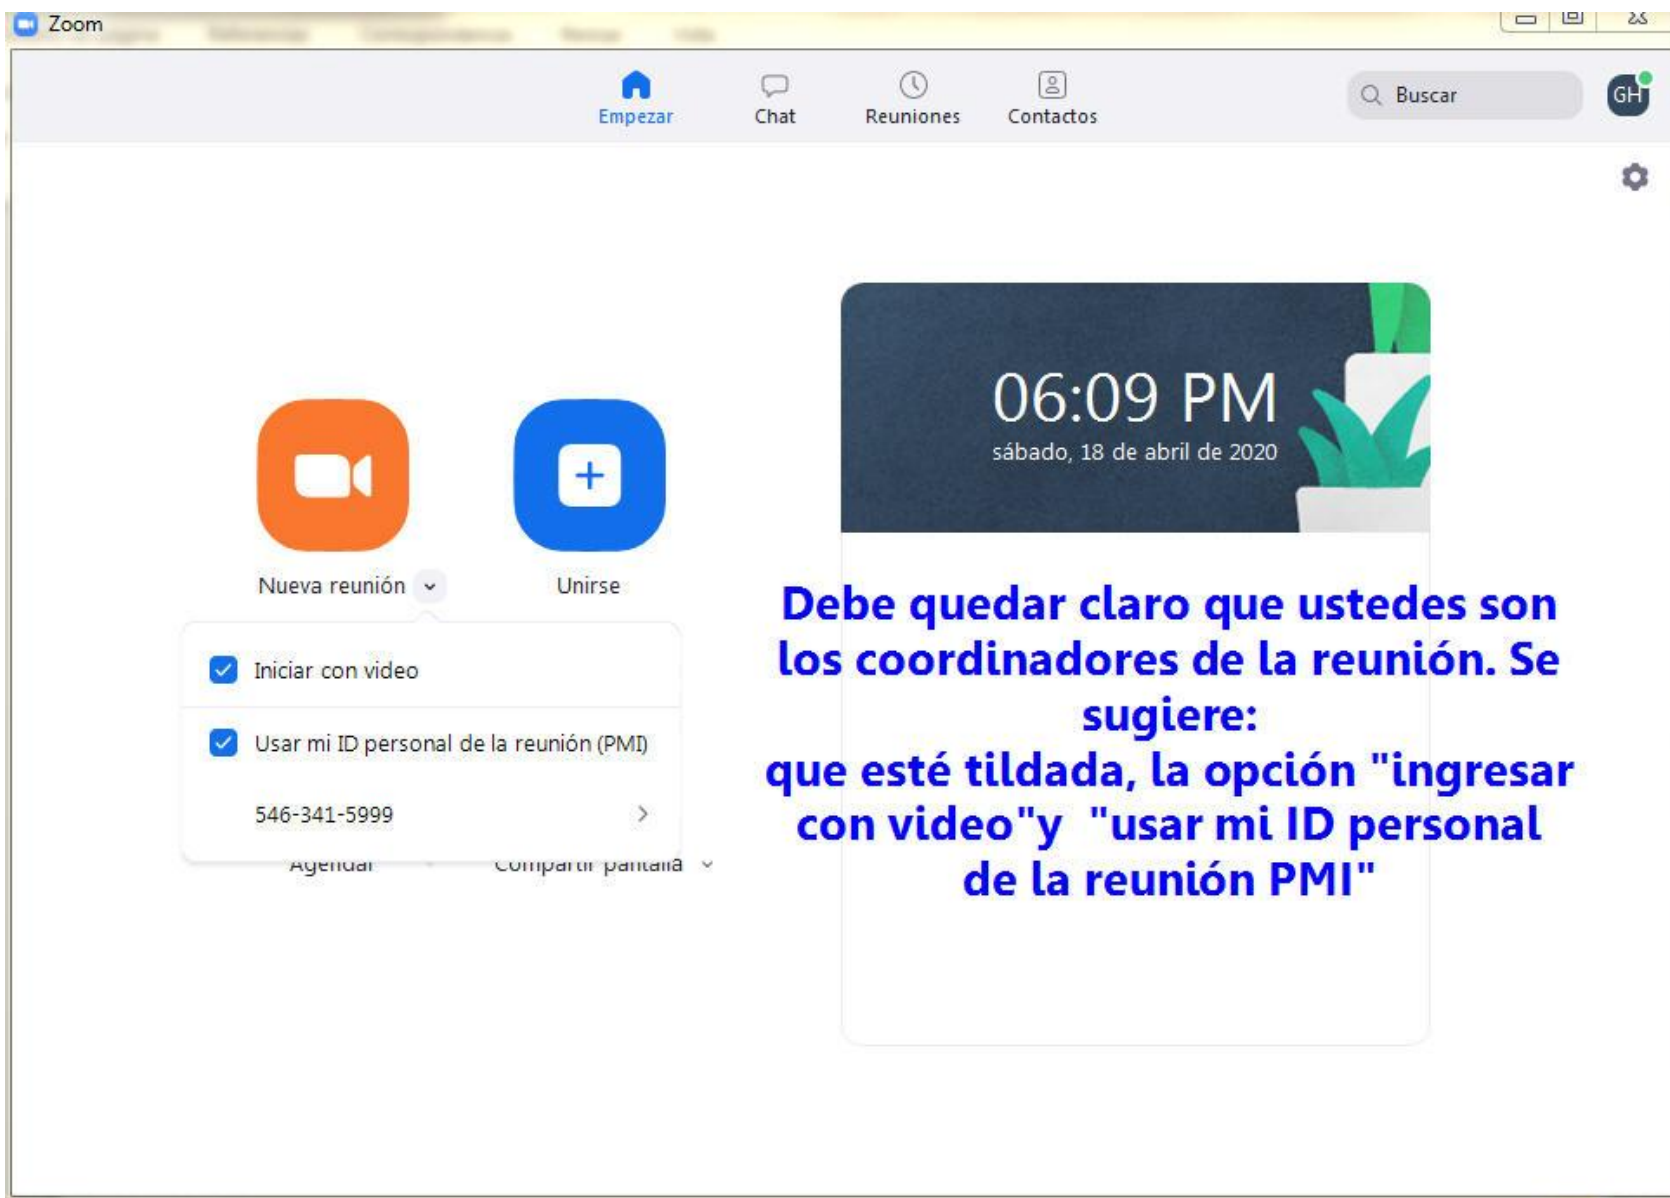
Zoom

Empezar
Chat
Reuniones
Contactos
Buscar
GH

06:09 PM
sábado, 18 de abril de 2020

Nueva reunión
Unirse

Iniciar con video
Usar mi ID personal de la reunión (PMI)
546-341-5999

Agendar
Compartir pantalla

Debe quedar claro que ustedes son los coordinadores de la reunión. Se sugiere:
que esté tildada, la opción "ingresar con video"y "usar mi ID personal de la reunión PMI"